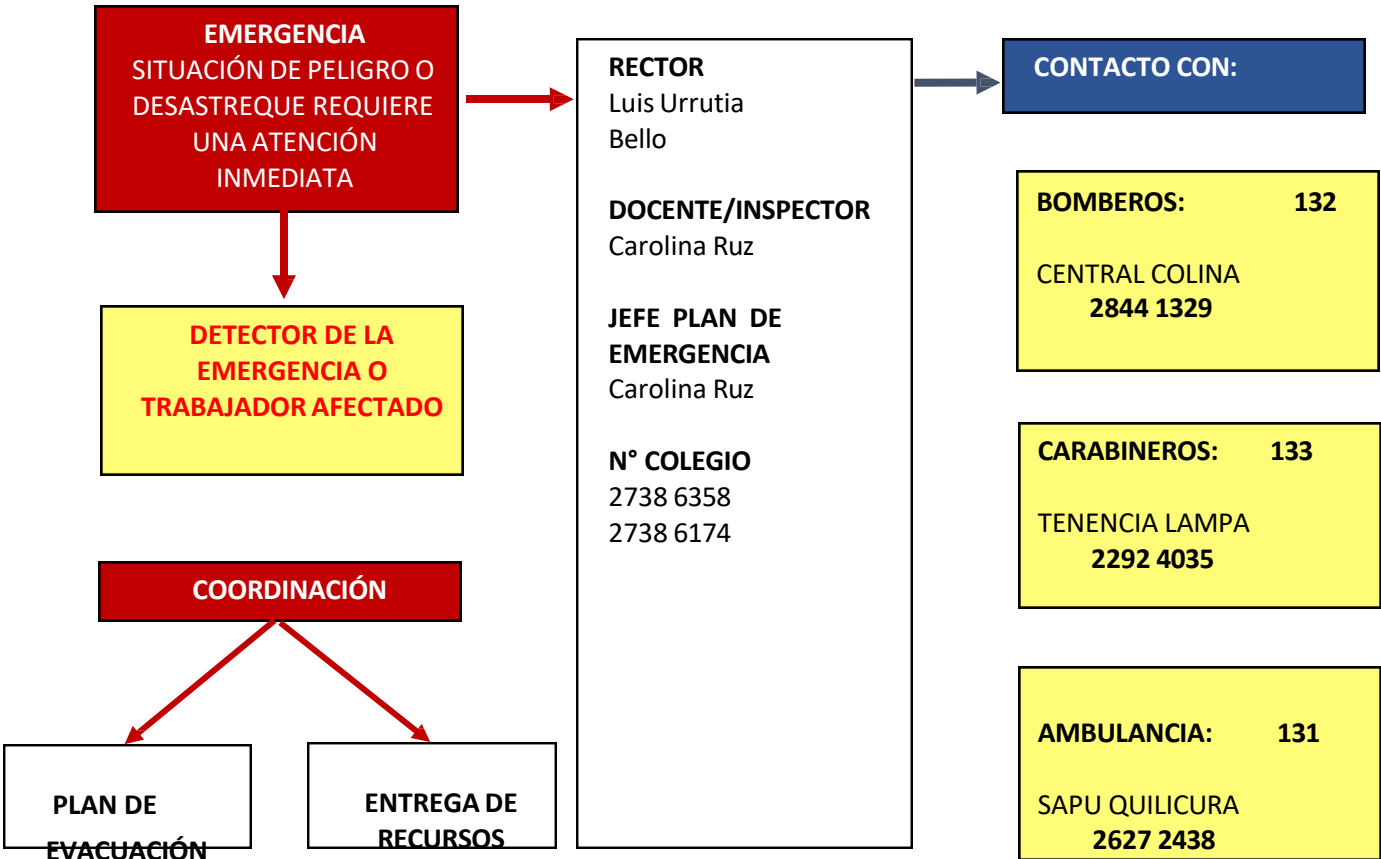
EMERGENCIA
SITUACIÓN DE PELIGRO O DESASTREQUE REQUIERE UNA ATENCIÓN INMEDIATA

DETECTOR DE LA EMERGENCIA O TRABAJADOR AFECTADO

COORDINACIÓN

PLAN DE EVACUACIÓN

ENTREGA DE RECURSOS

RECTOR
Luis Urrutia Bello

DOCENTE/INSPECTOR
Carolina Ruz

JEFE PLAN DE EMERGENCIA
Carolina Ruz

N° COLEGIO
2738 6358
2738 6174

CONTACTO CON:

BOMBEROS: 132

CENTRAL COLINA
2844 1329

CARABINEROS: 133

TENENCIA LAMPA
2292 4035

AMBULANCIA: 131

SAPU QUILICURA
2627 2438